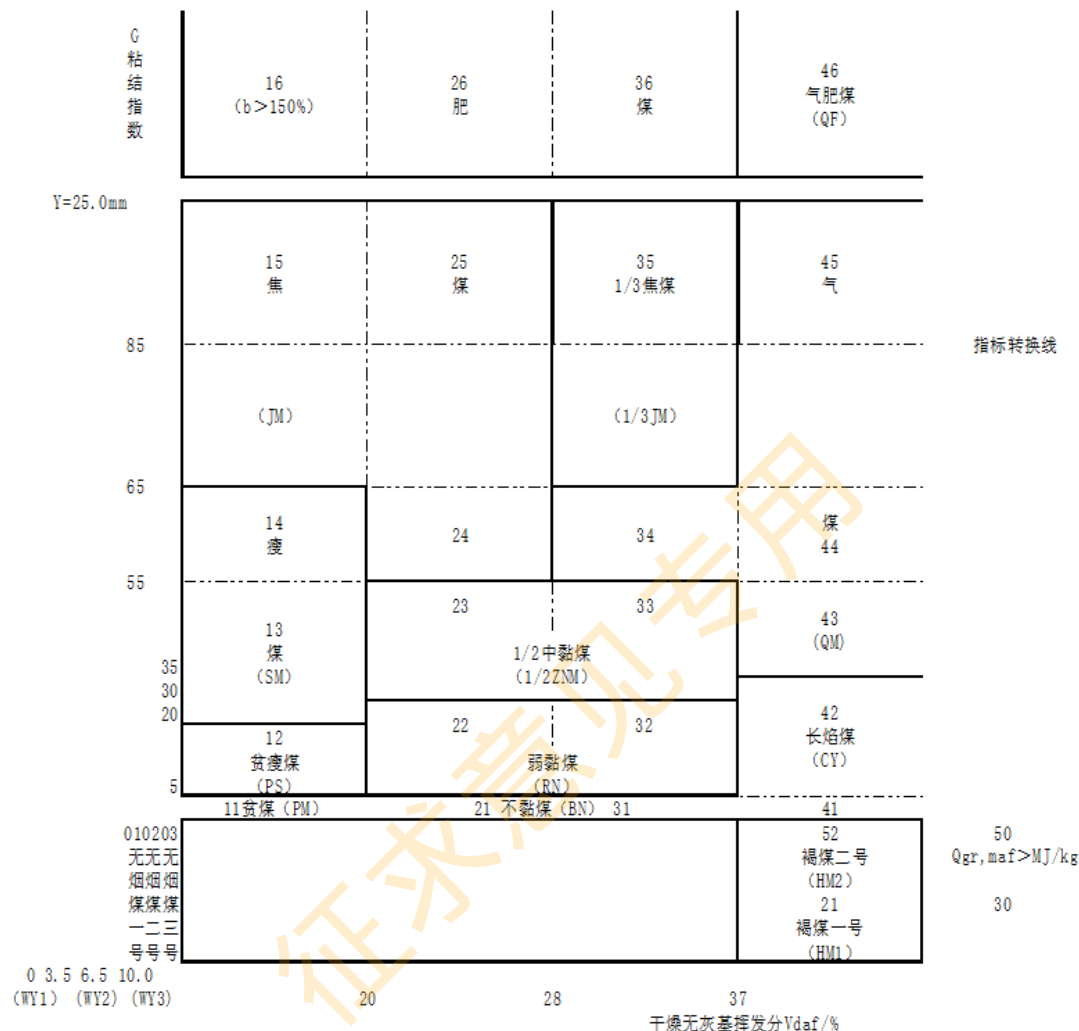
G
粘
结
指
数

16
(b>150%)

26
肥

36
煤

46
气肥煤
(QF)

Y=25.0mm

15
焦

25
煤

35
1/3焦煤

45
气

85

指标转换线

(JM)

(1/3JM)

65

14
瘦

24

34

煤
44

55

13
煤
(SM)

23

33

1/2中黏煤
(1/2ZNM)

43
(QM)

35
30
20

12
贫瘦煤
(PS)

22

32

弱黏煤
(RN)

42
长焰煤
(CY)

5

11贫煤(PM)

21 不黏煤(BN) 31

41

010203
无无无
烟烟烟
煤煤煤
一二三
号号号

52
褐煤二号
(HM2)
21
褐煤一号
(HM1)

50
Qgr,maf>MJ/kg
30

0 3.5 6.5 10.0
(WY1) (WY2) (WY3)

20

28

37

干燥无灰基挥发分Vdaf/%

征求意见专用